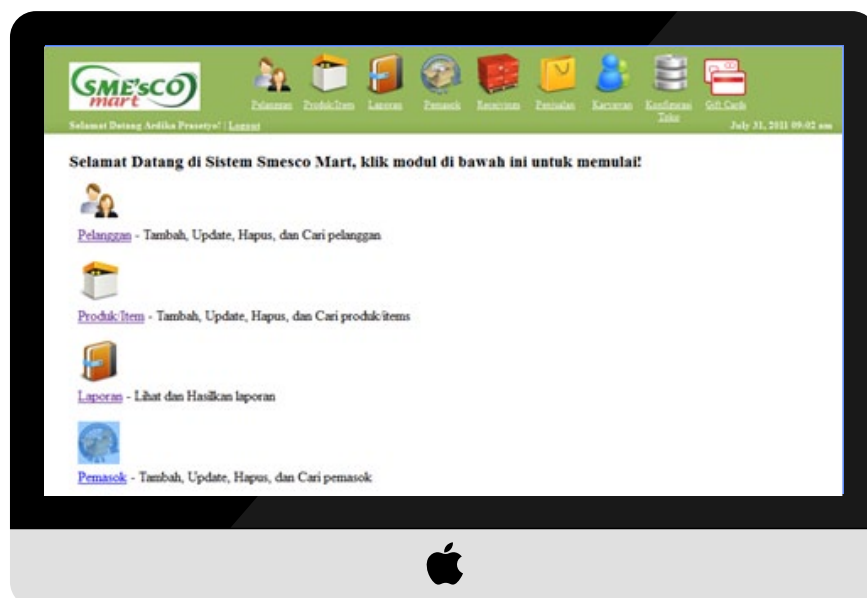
SMESCO mart

Pelanggan Produk/Item Laporan Pemasok Receivings Penjualan Karyawan Konfigurasi Toko Gift Cards

Selamat Datang Ardika Prasetyo! | Logout

July 31, 2011 09:02 am

Selamat Datang di Sistem Smesco Mart, klik modul di bawah ini untuk memulai!

Pelanggan - Tambah, Update, Hapus, dan Cari pelanggan

Produk/Item - Tambah, Update, Hapus, dan Cari produk/items

Laporan - Lihat dan Hasilkan laporan

Pemasok - Tambah, Update, Hapus, dan Cari pemasok